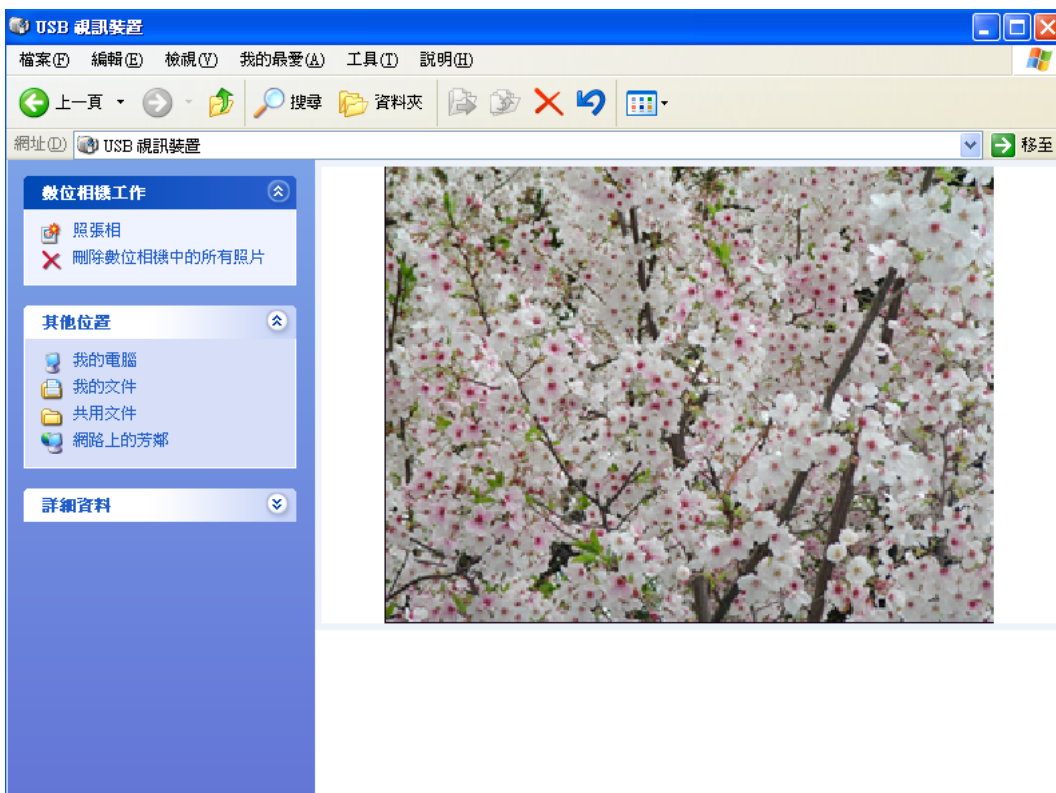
USB 視訊裝置

檔案(F) 編輯(E) 檢視(V) 我的最愛(A) 工具(T) 說明(H)

上一頁 搜尋 資料夾

網址(D) USB 視訊裝置 移至

數位相機工作
照張相
刪除數位相機中的所有照片

其他位置
我的電腦
我的文件
共用文件
網路上的芳鄰

詳細資料